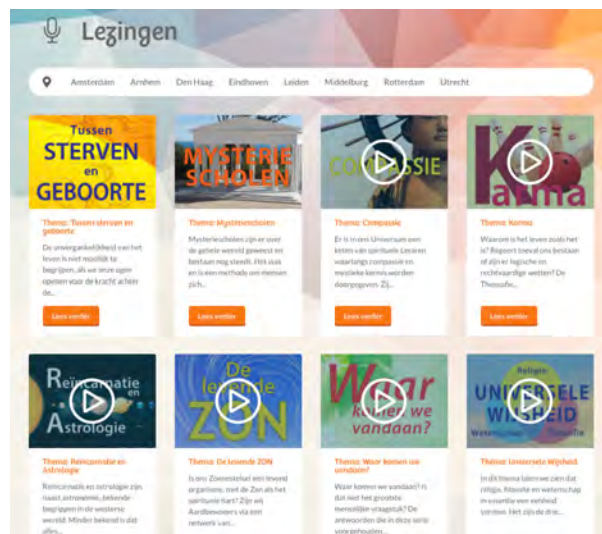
Lezingen

Amsterdam Arnhem Den Haag Eindhoven Leiden Middelburg Rotterdam Utrecht

Tussen STERVEN en GEBOORTE

Thema: Tussen sterven en geboorte

De onvergankelijkheid van het leven is niet moeilijk te begrijpen, als we onze ogen openen voor de kracht achter de...

Lees verder

MYSTERIE SCHOLEN

Thema: Mysteriescholen

Mysteriescholen zijn er over de gehele wereld geweest en bestaan nog steeds. Het zijn en is een methode om mensen zich...

Lees verder

COMPASSIE

Thema: Compassie

Er is in een Universum een keten van spirituele Leraren waarlangs compassie en mystieke kennis worden doorgegeven. Zij...

Lees verder

Karma

Thema: Karma

Waarom is het leven zoals het is? Rapport toont ons bestaan of zijn er logische en rechtvaardige wetten? De Theosofie...

Lees verder

Reïncarnatie en Astrologie

Thema: Reïncarnatie en Astrologie

Reïncarnatie en astrologie zijn, naast astronomie, bekende begrippen in de westerse wereld. Minder bekend is dat alles...

De levende ZON

Thema: De levende ZON

Is ons Zonnestelsel een levend organisme, met de Zon als het spirituele Hart? Zijn wij Aardbewoners via een netwerk van...

Waar komen we vandaan?

Thema: Waar komen we vandaan?

Waar komen we vandaan? is dat niet het grootste menselijke vraagstuk? De antwoorden die in deze serie voorgehouden...

Religie UNIVERSELE WIJSHEID Wetenschap Filosofie

Thema: Universele Wijsheid

In dit thema laten we zien dat religie, filosofie en wetenschap in essentie een verbond vormen. Het zijn de drie...